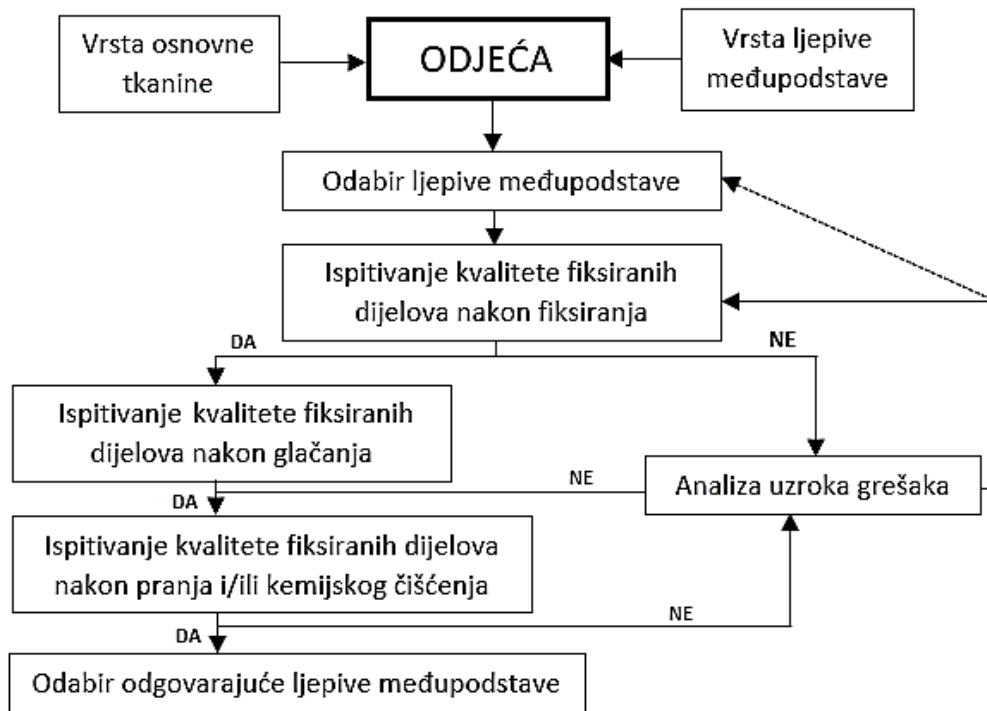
Vrsta osnovne tkanine

ODJEĆA

Vrsta ljepive međupodstave

Odabir ljepive međupodstave

Ispitivanje kvalitete fiksiranih dijelova nakon fiksiranja

DA

NE

Ispitivanje kvalitete fiksiranih dijelova nakon glačanja

NE

Analiza uzroka grešaka

DA

Ispitivanje kvalitete fiksiranih dijelova nakon pranja i/ili kemijskog čišćenja

NE

DA

Odabir odgovarajuće ljepive međupodstave